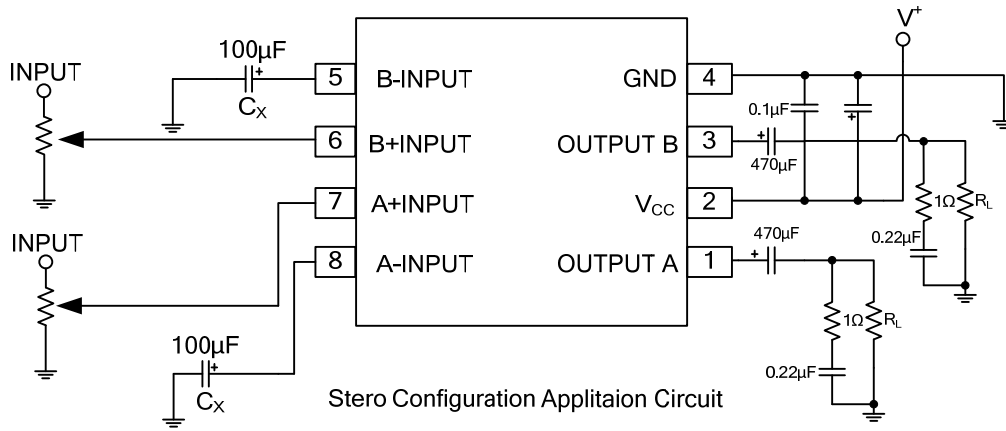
$V^+$

100µF

INPUT

+

$C_X$

5 B-INPUT

GND 4

0.1µF

6 B+INPUT

OUTPUT B 3

+

+

470µF

7 A+INPUT

$V_{CC}$ 2

1Ω

$R_L$

INPUT

0.22µF

8 A-INPUT

OUTPUT A 1

470µF

+

1Ω

$R_L$

100µF

+

0.22µF

$C_X$

Stero Configuration Applitaion Circuit